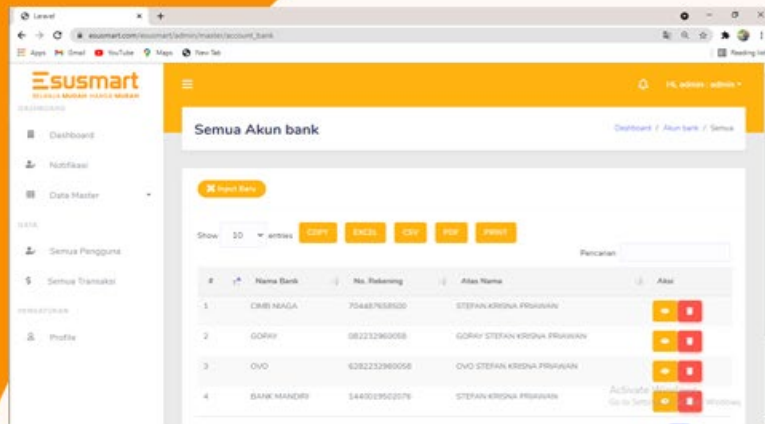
Laravel
esusmart.com/esusmart/admin/master/account_bank
Apps Gmail YouTube Maps New Tab
Reading list

Esusmart
SELALU MUDAH HARGA MURAH
DASHBOARD
Dashboard
Notifikasi
Data Master
DATA
Semua Pengguna
Semua Transaksi
PENGATURAN
Profile

Hi, admin : admin

Semua Akun bank
Dashboard / Akun bank / Semua

Input Baru

Show 10 entries COPY EXCEL CSV PDF PRINT
Pencarian

| # | Nama Bank | No. Rekening | Atas Nama | Aksi |
|---|---|---|---|---|
| 1 | CIMB NIAGA | 704487658500 | STEFAN KRISNA PRIAWAN | |
| 2 | GOPAY | 082232960058 | GOPAY STEFAN KRISNA PRIAWAN | |
| 3 | OVO | 6282232960058 | OVO STEFAN KRISNA PRIAWAN | |
| 4 | BANK MANDIRI | 1440019502076 | STEFAN KRISNA PRIAWAN | |

Activate Windows
Go to Settings to activate Windows.